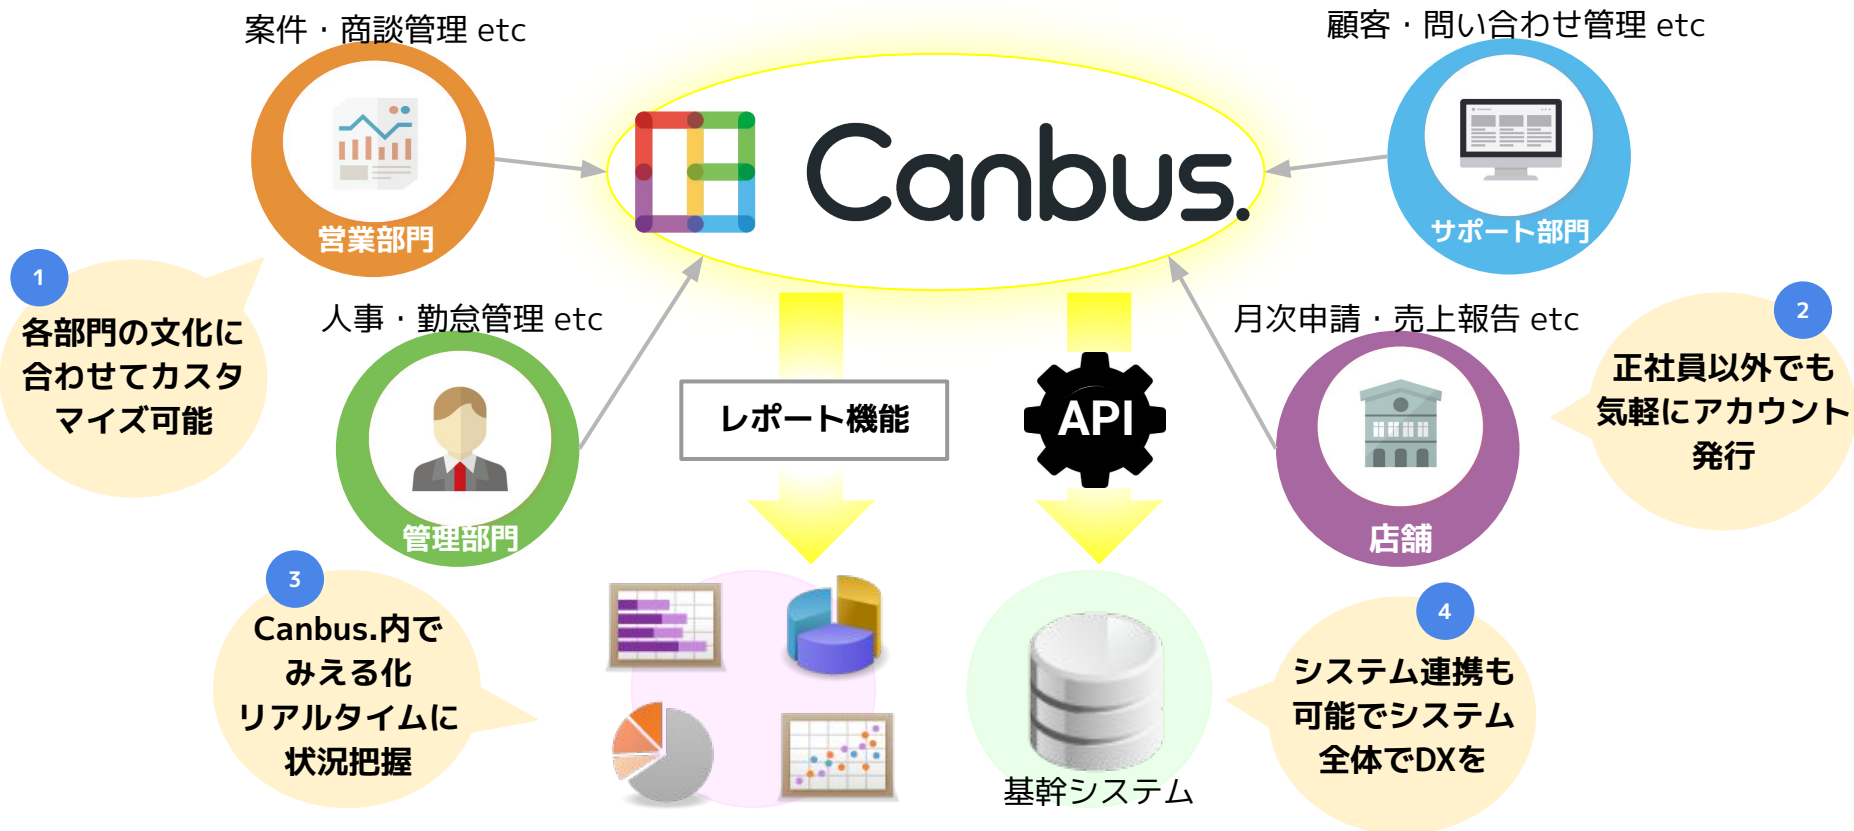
案件・商談管理 etc

営業部門

顧客・問い合わせ管理 etc

サポート部門

Canbus.

1

各部門の文化に合わせてカスタマイズ可能

人事・勤怠管理 etc

管理部門

レポート機能

API

月次申請・売上報告 etc

店舗

2

正社員以外でも気軽にアカウント発行

3

Canbus.内でみえる化リアルタイムに状況把握

基幹システム

4

システム連携も可能でシステム全体でDXを